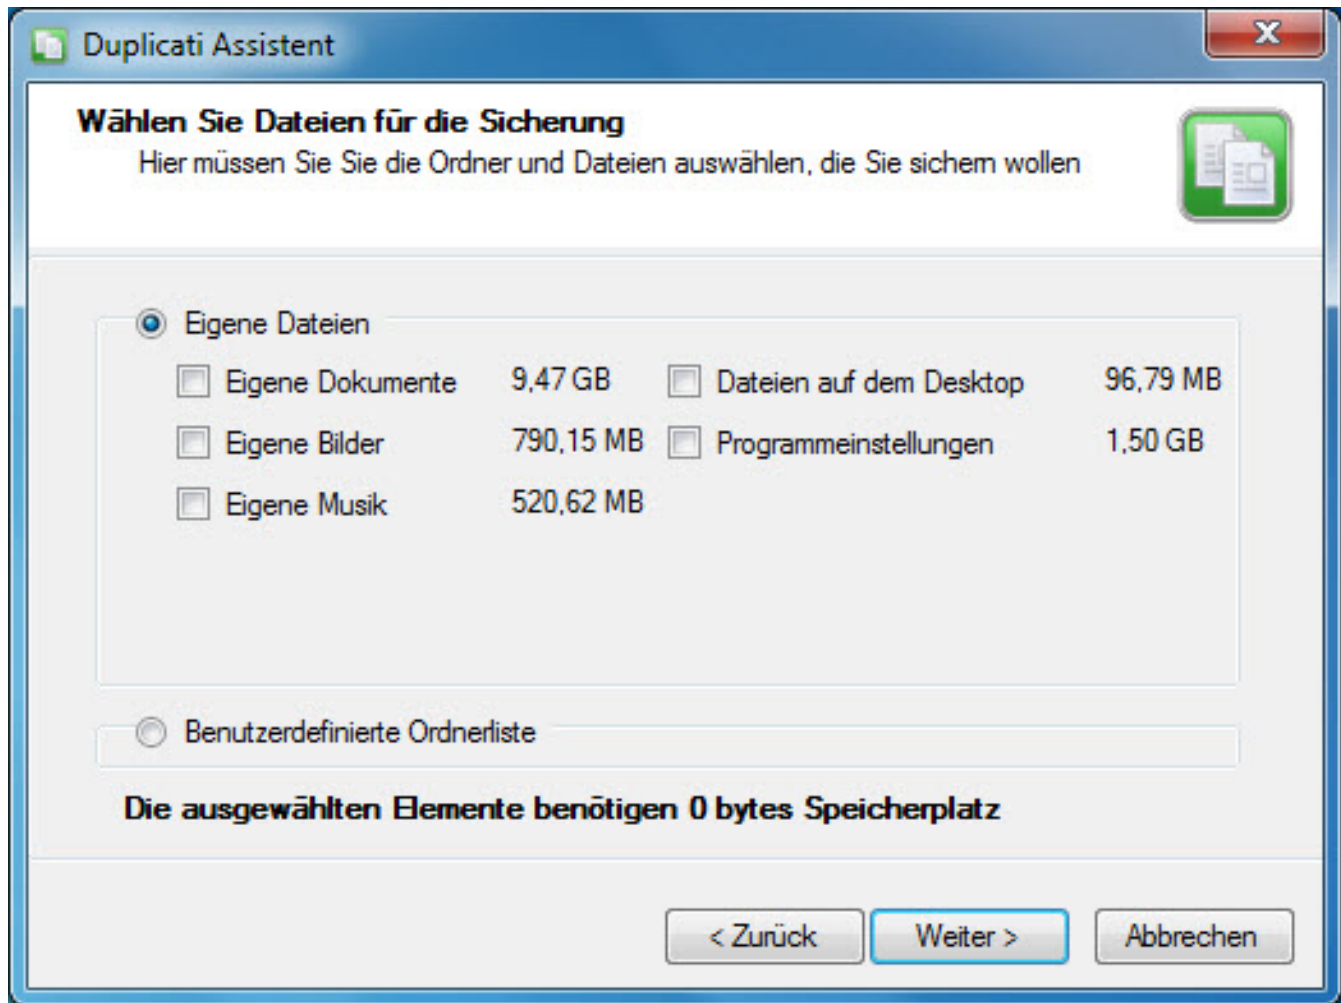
Duplicati Assistent

X

Wählen Sie Dateien für die Sicherung

Hier müssen Sie Sie die Ordner und Dateien auswählen, die Sie sichern wollen

Eigene Dateien

Eigene Dokumente 9,47 GB

Dateien auf dem Desktop 96,79 MB

Eigene Bilder 790,15 MB

Programmeinstellungen 1,50 GB

Eigene Musik 520,62 MB

Benutzerdefinierte Ordnerliste

Die ausgewählten Elemente benötigen 0 bytes Speicherplatz

< Zurück

Weiter >

Abbrechen